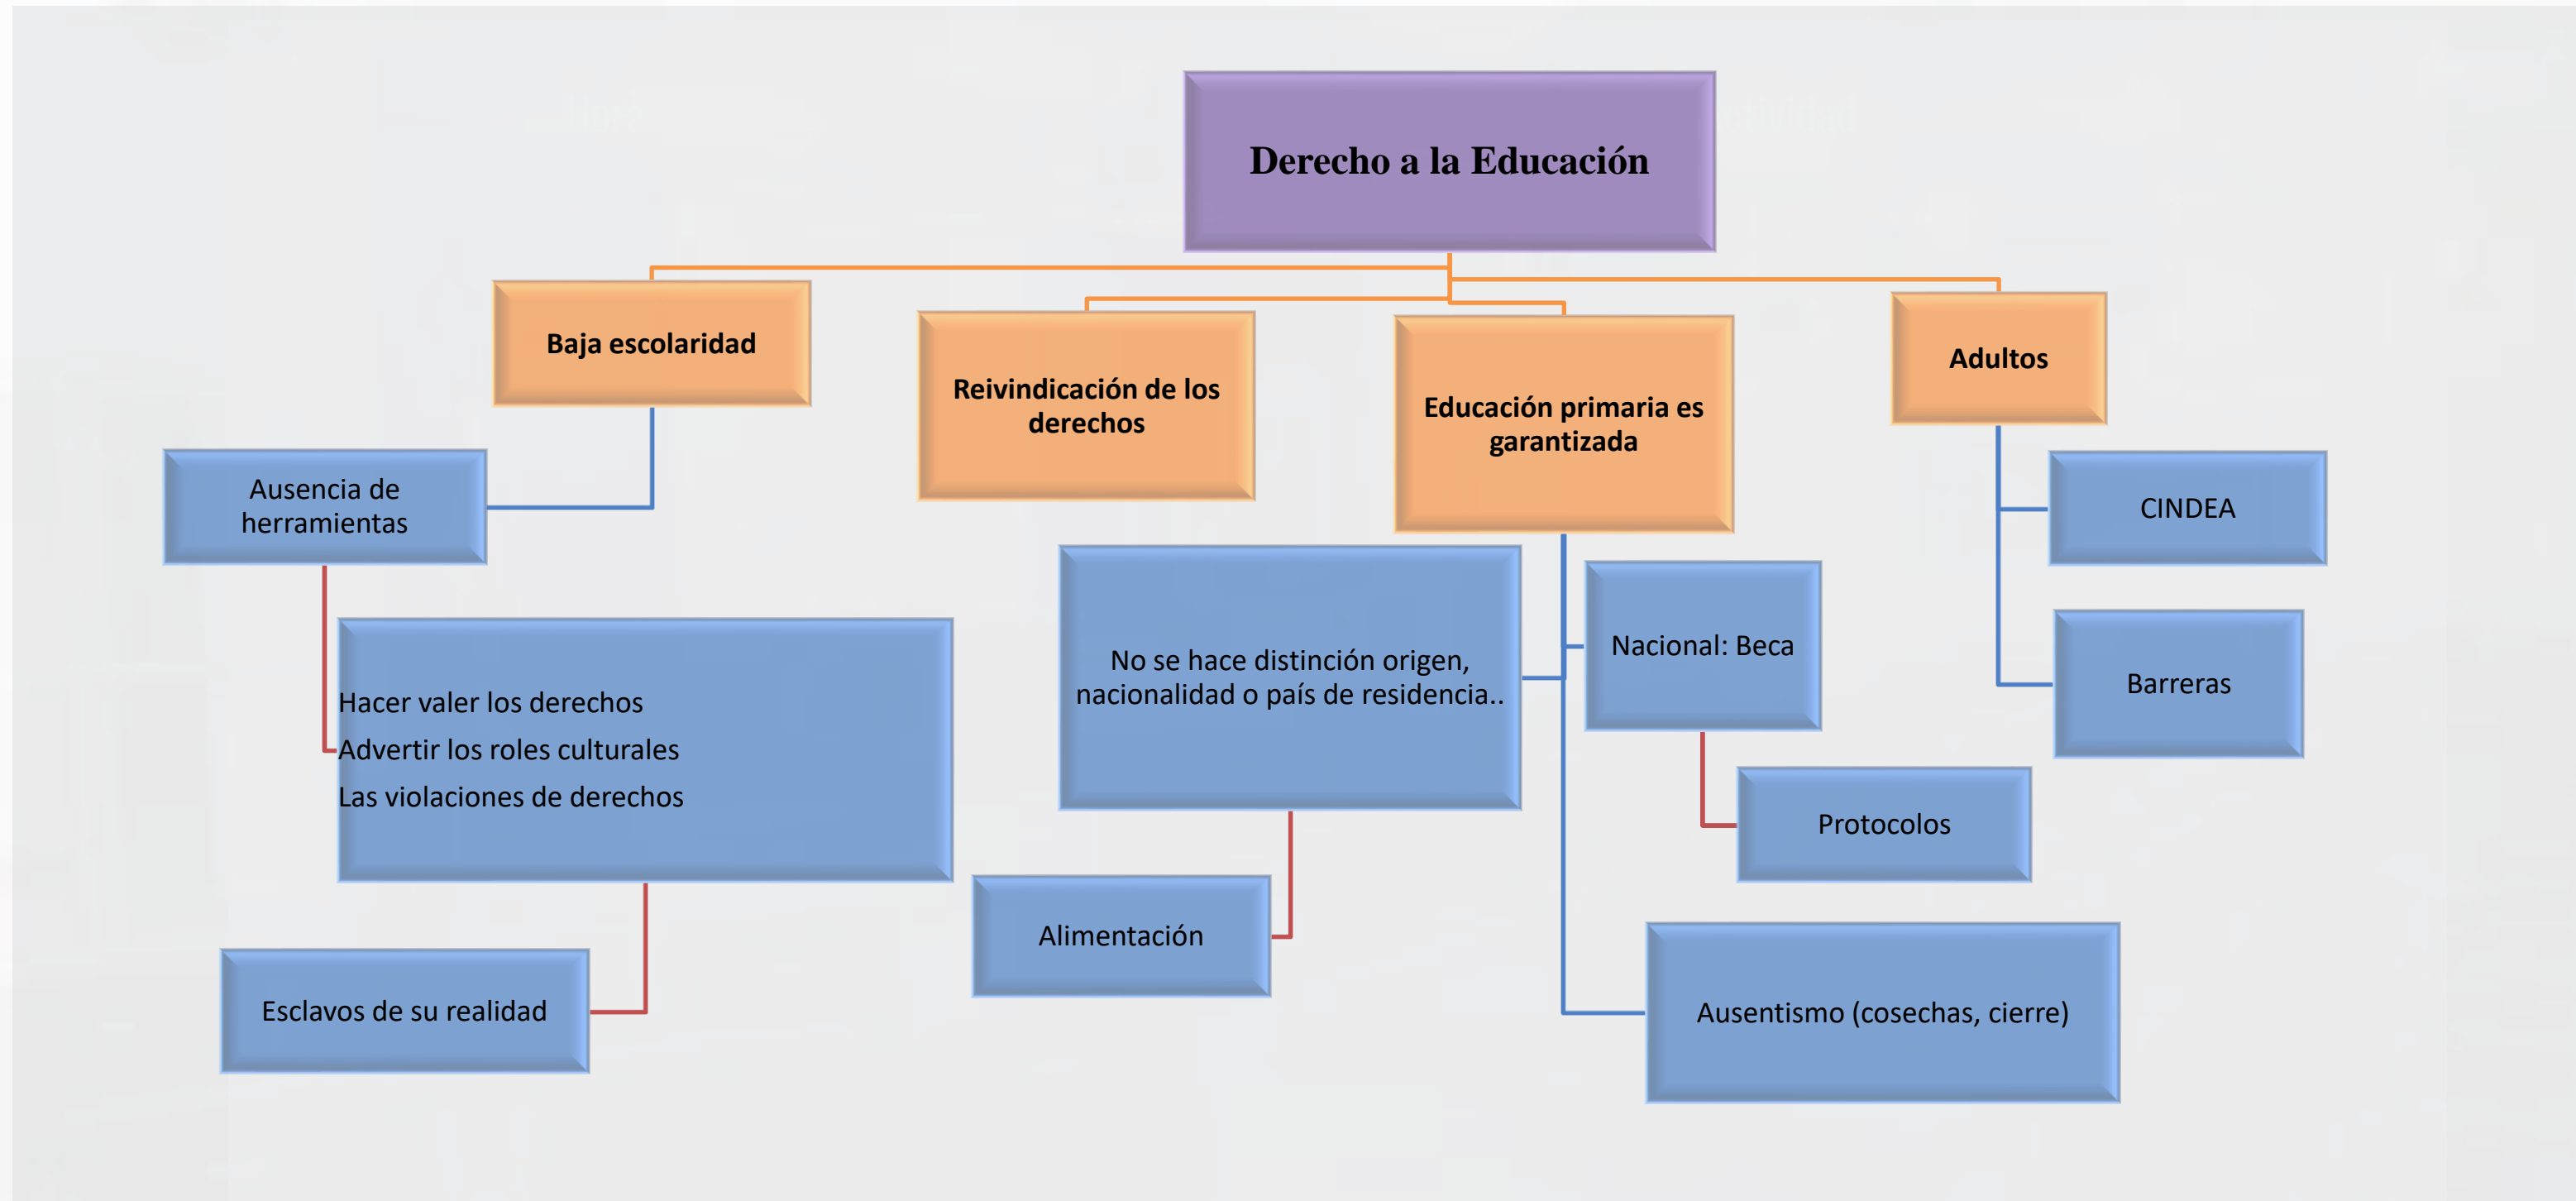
Derecho a la Educación

Baja escolaridad

Reivindicación de los derechos

Educación primaria es garantizada

Adultos

Ausencia de herramientas

Hacer valer los derechos
Advertir los roles culturales
Las violaciones de derechos

Esclavos de su realidad

No se hace distinción origen, nacionalidad o país de residencia..

Alimentación

Nacional: Beca

Protocolos

Ausentismo (cosechas, cierre)

CINDEA

Barreras